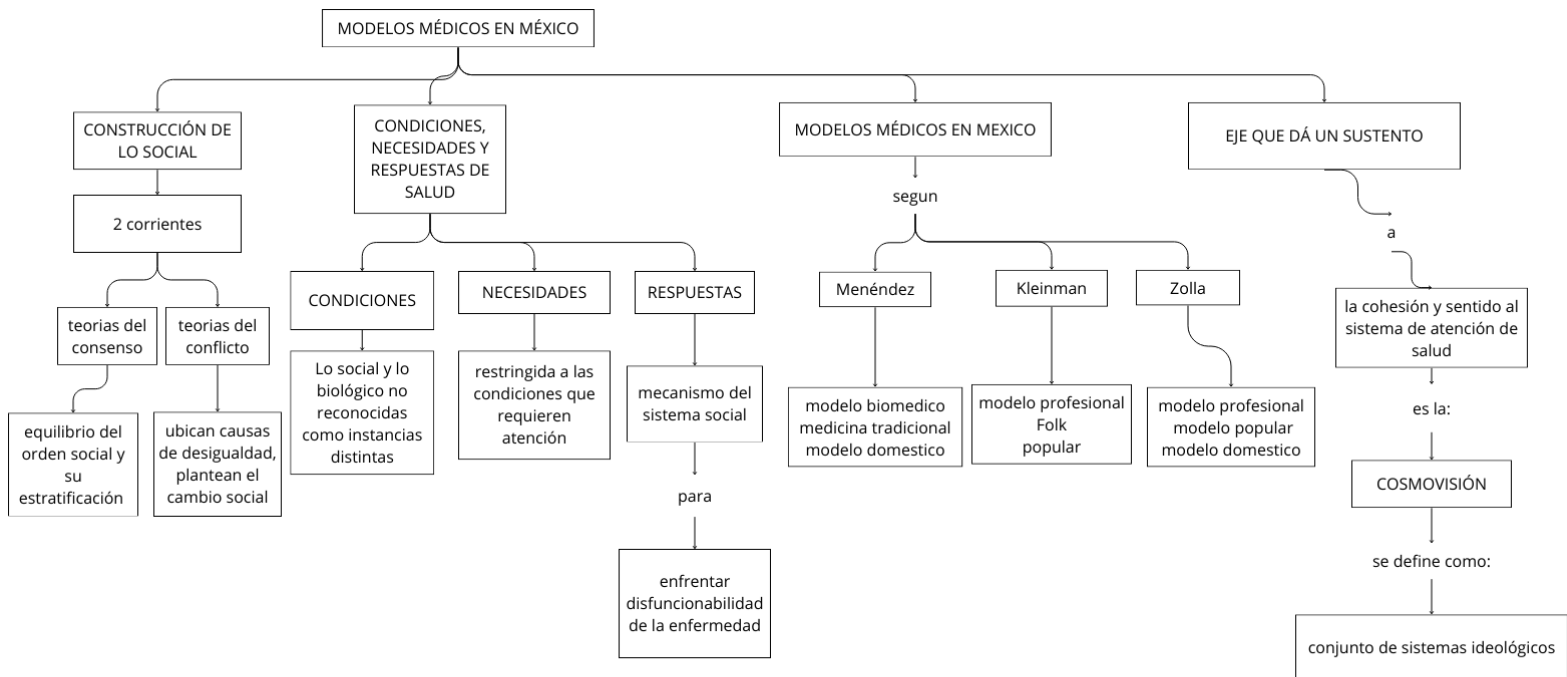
MODELOS MÉDICOS EN MÉXICO

CONSTRUCCIÓN DE LO SOCIAL

2 corrientes

teorias del consenso

equilibrio del orden social y su estratificación

teorias del conflicto

ubican causas de desigualdad, plantean el cambio social

CONDICIONES, NECESIDADES Y RESPUESTAS DE SALUD

CONDICIONES

Lo social y lo biológico no reconocidas como instancias distintas

NECESIDADES

restringida a las condiciones que requieren atención

RESPUESTAS

mecanismo del sistema social

para

enfrentar disfuncionabilidad de la enfermedad

MODELOS MÉDICOS EN MEXICO

segun

Menéndez

modelo biomedico
medicina tradicional
modelo domestico

Kleinman

modelo profesional
Folk
popular

Zolla

modelo profesional
modelo popular
modelo domestico

EJE QUE DÁ UN SUSTENTO

a

la cohesión y sentido al sistema de atención de salud

es la:

COSMOVISIÓN

se define como:

conjunto de sistemas ideológicos